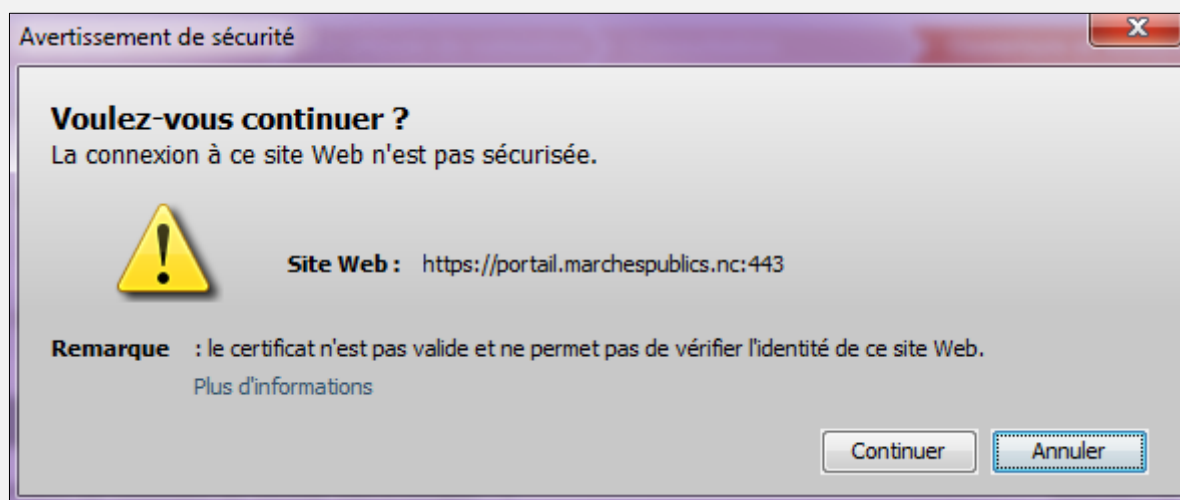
Avertissement de sécurité

Voulez-vous continuer ?
La connexion à ce site Web n'est pas sécurisée.

Site Web : https://portail.marchespublics.nc:443

Remarque : le certificat n'est pas valide et ne permet pas de vérifier l'identité de ce site Web.
Plus d'informations

Continuer
Annuler